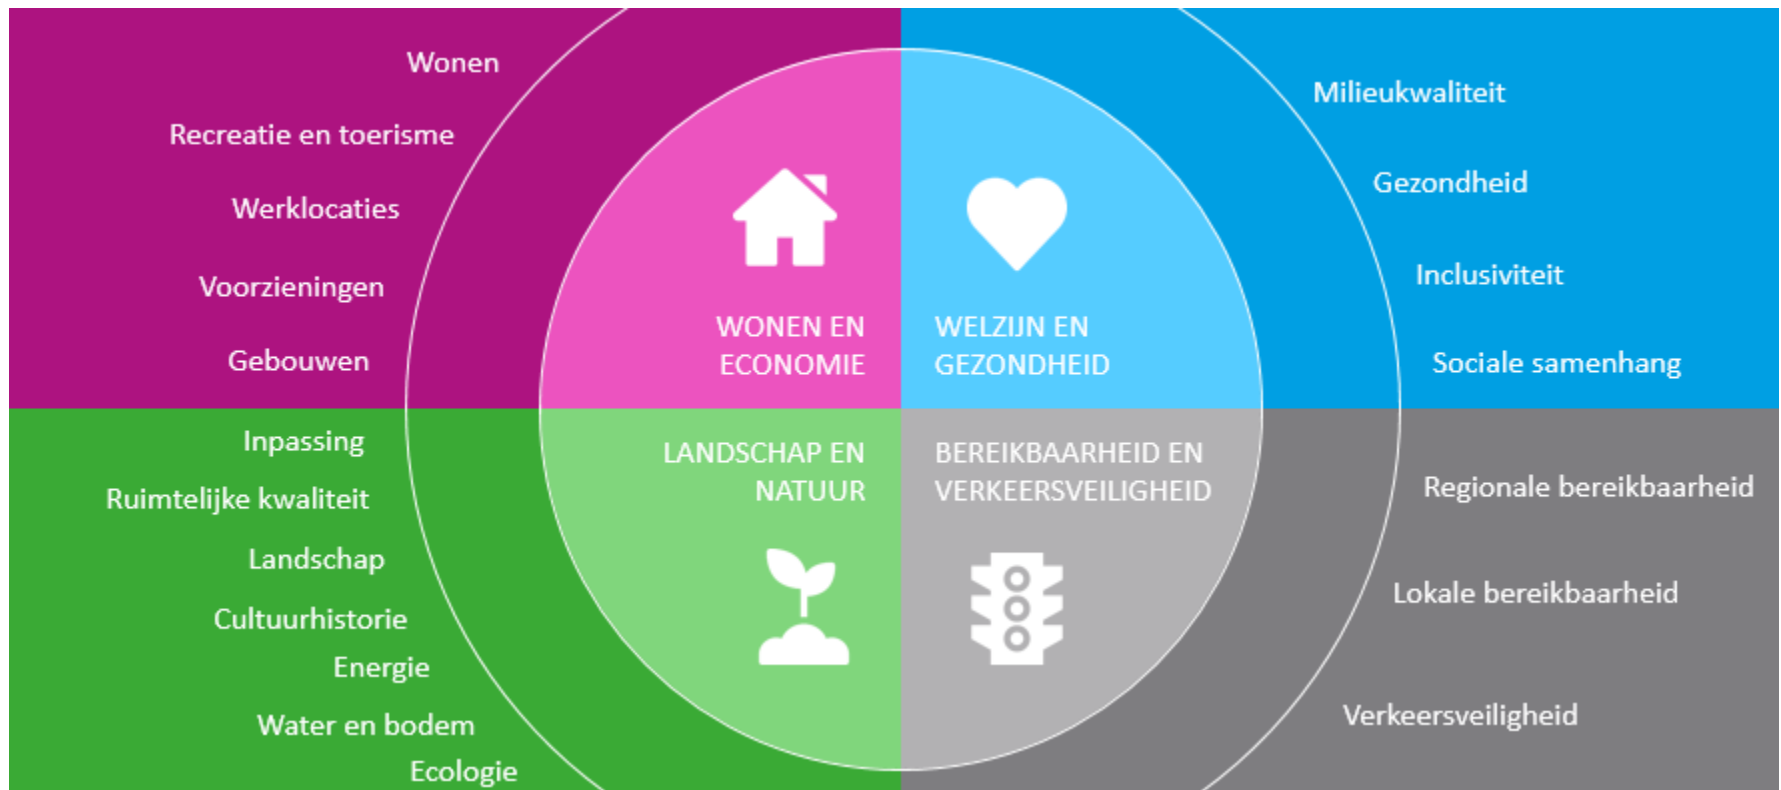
Wonen

Recreatie en toerisme

Werklocaties

Voorzieningen

Gebouwen

WONEN EN ECONOMIE

WELZIJN EN GEZONDHEID

Milieukwaliteit

Gezondheid

Inclusiviteit

Sociale samenhang

Inpassing

Ruimtelijke kwaliteit

Landschap

Cultuurhistorie

Energie

Water en bodem

Ecologie

LANDSCHAP EN NATUUR

BEREIKBAARHEID EN VERKEERSVEILIGHEID

Regionale bereikbaarheid

Lokale bereikbaarheid

Verkeersveiligheid